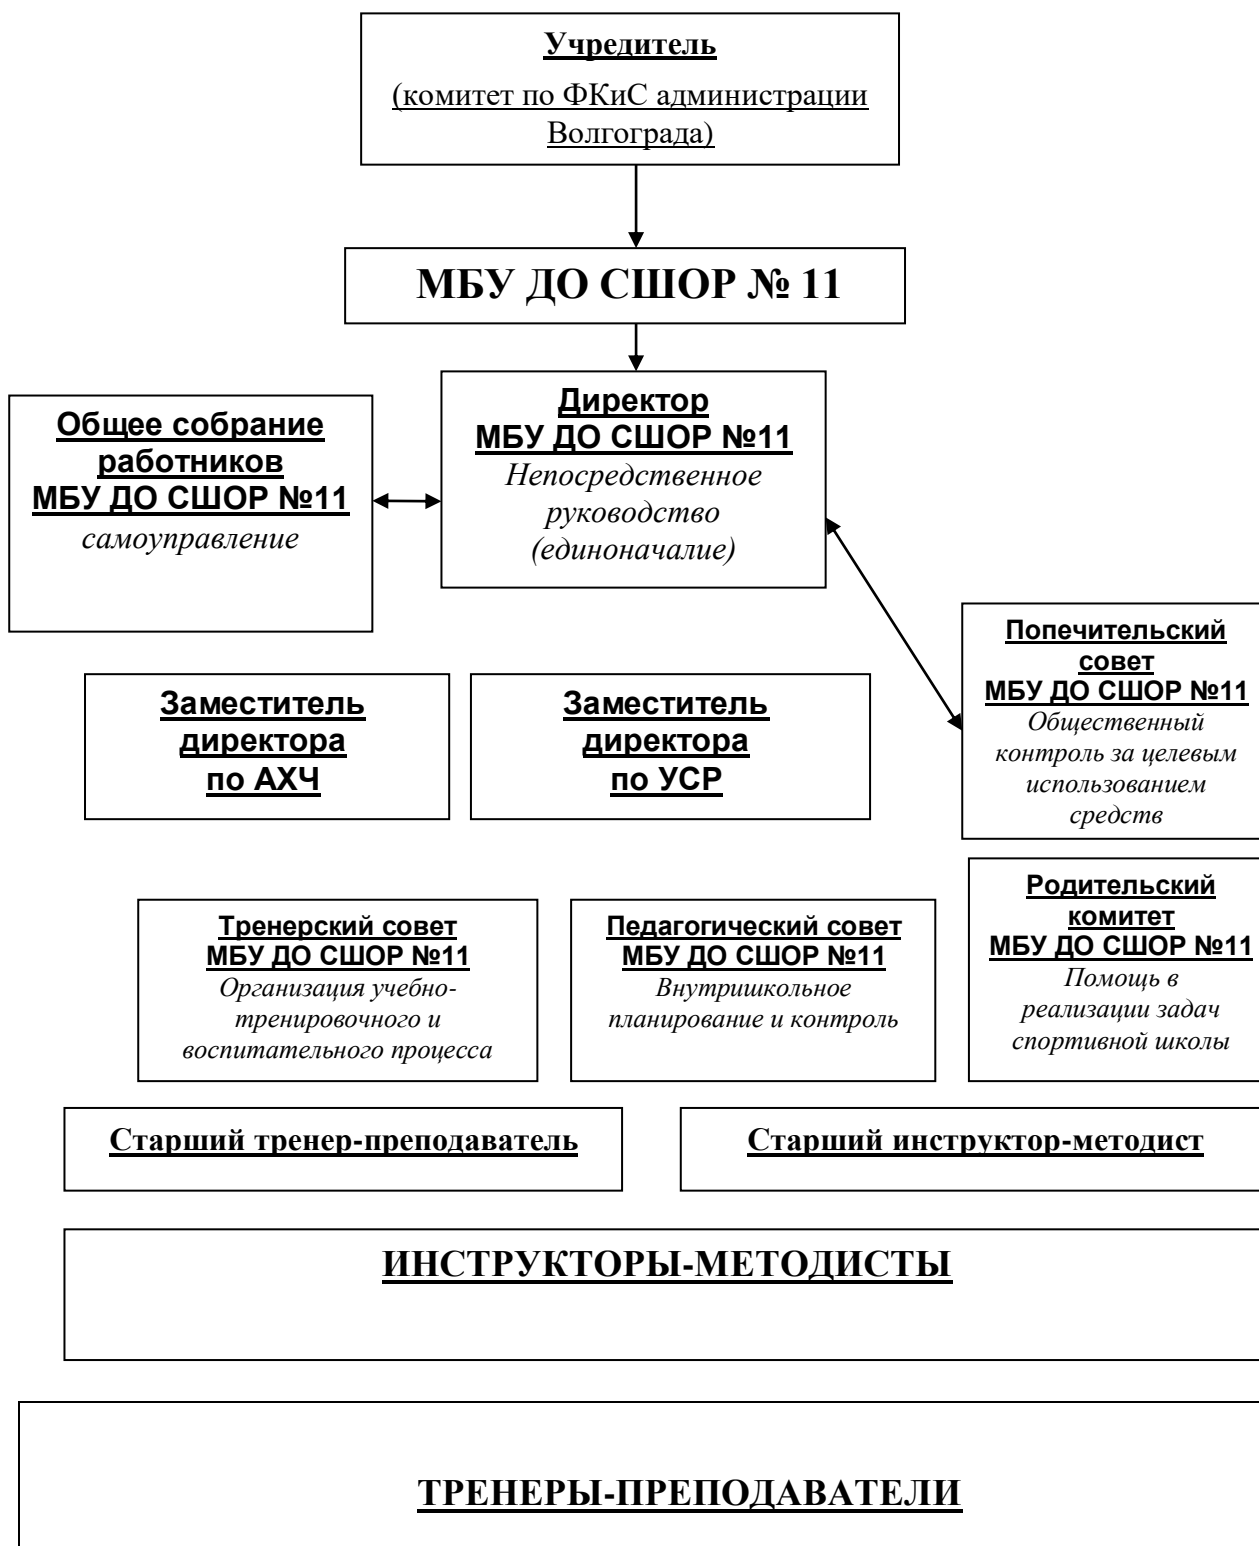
Учредитель
(комитет по ФКиС администрации Волгограда)

МБУ ДО СШОР № 11

Общее собрание работников МБУ ДО СШОР №11
самоуправление

Директор МБУ ДО СШОР №11
Непосредственное руководство (единоначалие)

Попечительский совет МБУ ДО СШОР №11
Общественный контроль за целевым использованием средств

Заместитель директора по АХЧ

Заместитель директора по УСР

Тренерский совет МБУ ДО СШОР №11
Организация учебно-тренировочного и воспитательного процесса

Педагогический совет МБУ ДО СШОР №11
Внутришкольное планирование и контроль

Родительский комитет МБУ ДО СШОР №11
Помощь в реализации задач спортивной школы

Старший тренер-преподаватель

Старший инструктор-методист

ИНСТРУКТОРЫ-МЕТОДИСТЫ

ТРЕНЕРЫ-ПРЕПОДАВАТЕЛИ